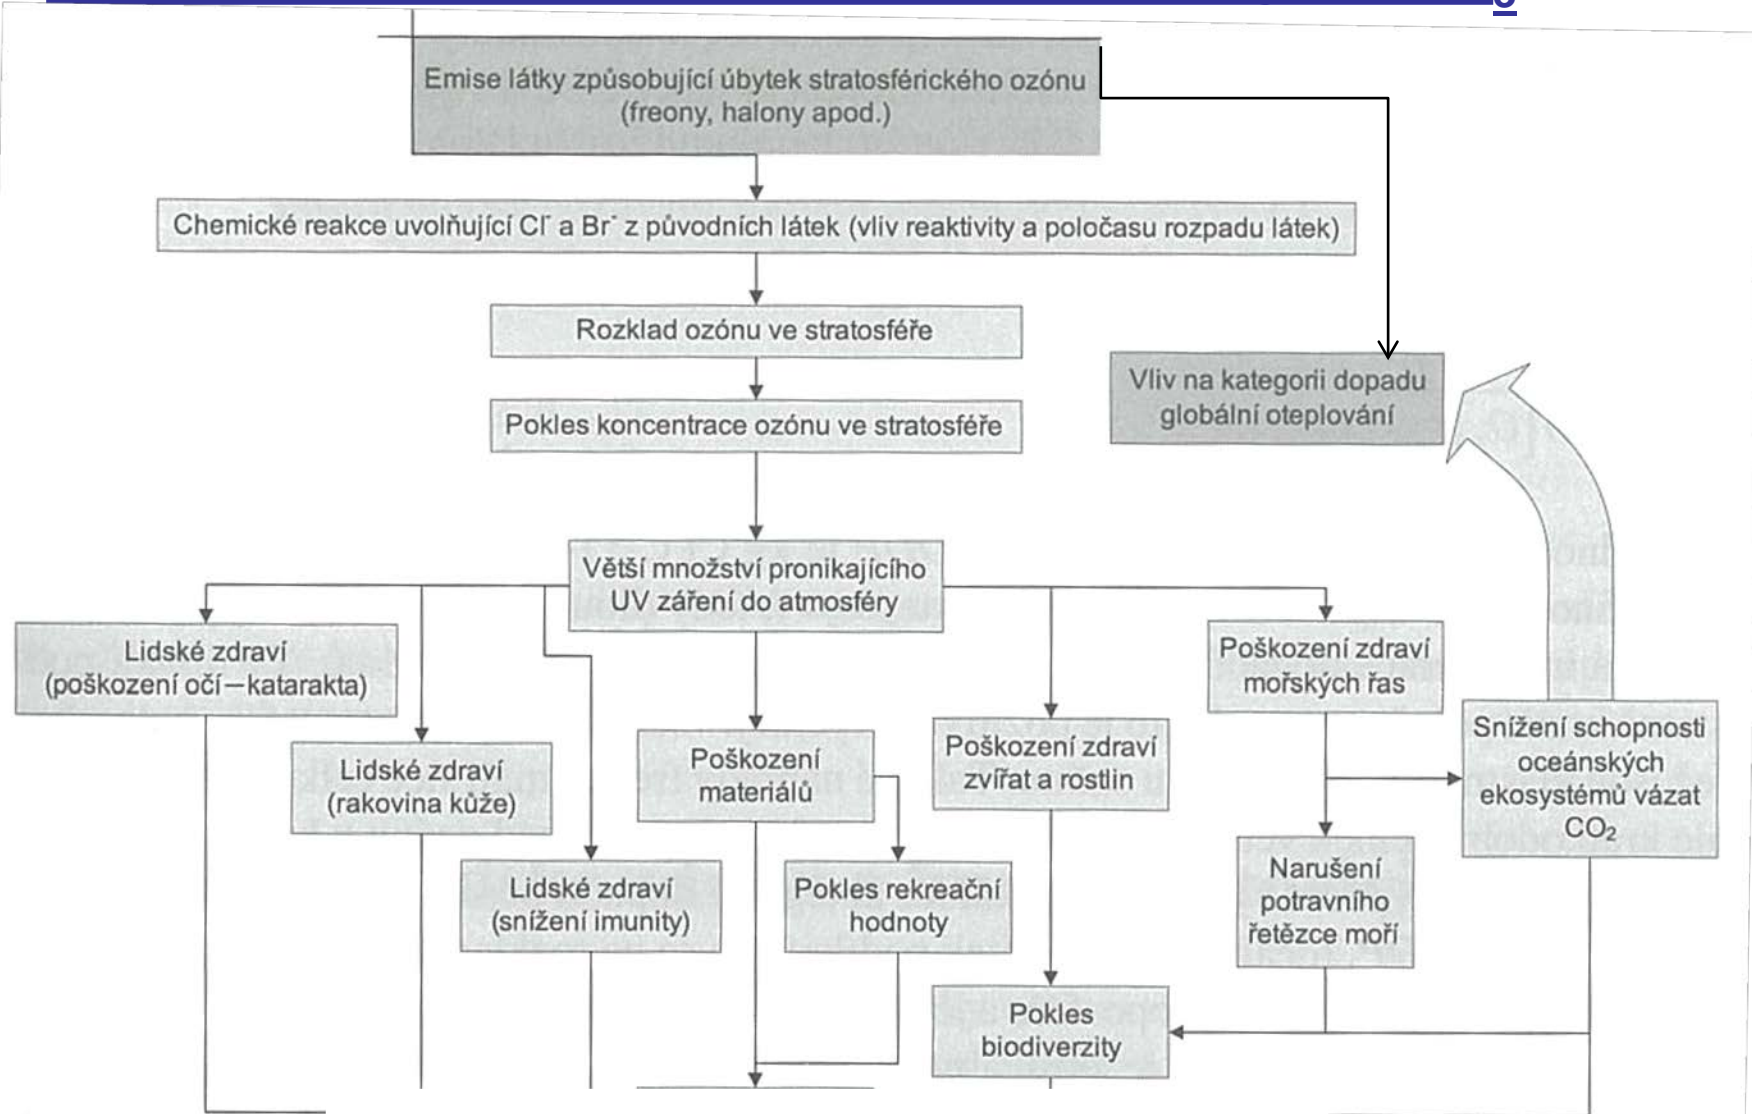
Emise látky způsobující úbytek stratosférického ozónu (freony, halony apod.)

Chemické reakce uvolňující Cl⁻ a Br⁻ z původních látek (vliv reaktivity a poločasu rozpadu látek)

Rozklad ozónu ve stratosféře

Pokles koncentrace ozónu ve stratosféře

Vliv na kategorii dopadu globální oteplování

Větší množství pronikajícího UV záření do atmosféry

Lidské zdraví (poškození očí—katarakta)

Lidské zdraví (rakovina kůže)

Lidské zdraví (snížení imunity)

Poškození materiálů

Pokles rekreační hodnoty

Poškození zdraví zvířat a rostlin

Poškození zdraví mořských řas

Snížení schopnosti oceánských ekosystémů vázat $CO_2$

Narušení potravního řetězce moří

Pokles biodiverzity